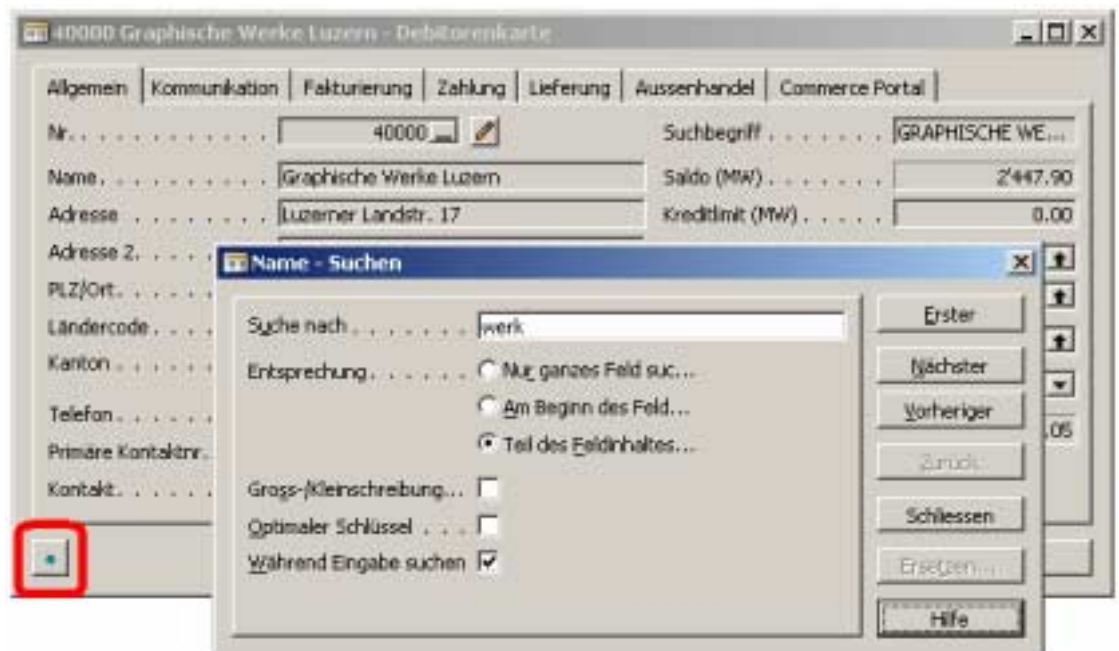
40000 Graphische Werke Luzern - Debitorenkarte

Allgemein | Kommunikation | Fakturierung | Zahlung | Lieferung | Aussenhandel | Commerce Portal

Nr. . . . . . . . . . . . . 40000

Suchbegriff . . . . . . . GRAPHISCHE WE...

Name. . . . . . . . . . . Graphische Werke Luzern

Saldo (MW) . . . . . . . 2'447.90

Adresse . . . . . . . . Luzerner Landstr. 17

Kreditlimit (MW) . . . . . 0.00

Adresse 2. . . . .

PLZ/Ort. . . . . .

Ländercode . . . .

Kanton . . . . . .

Telefon . . . . . .

Primäre Kontaktnr.

Kontakt. . . . . .

.05

Name - Suchen

Suche nach . . . . . . . . werk

Entsprechung. . . . . . . Nur ganzes Feld suc...

Am Beginn des Feld...

Teil des Feldinhaltes...

Gross-/Kleinschreibung...

Optimaler Schlüssel . . .

Während Eingabe suchen

Erster

Nächster

Vorheriger

Zurück

Schliessen

Ersetzen...

Hilfe